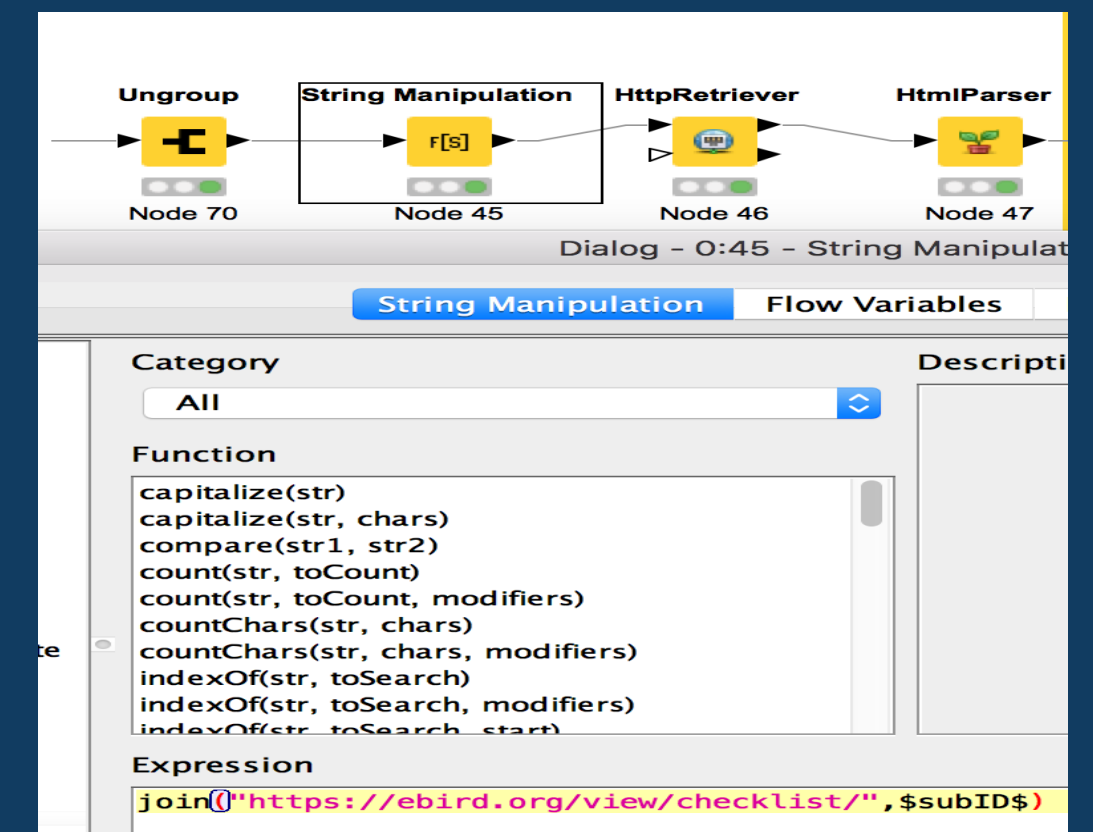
Ungroup
Node 70

String Manipulation
F[S]
Node 45

HttpRetriever
Node 46

HtmlParser
Node 47

Dialog - 0:45 - String Manipulat

String Manipulation | Flow Variables

Category
All

Descripti

Function
capitalize(str)
capitalize(str, chars)
compare(str1, str2)
count(str, toCount)
count(str, toCount, modifiers)
countChars(str, chars)
countChars(str, chars, modifiers)
indexOf(str, toSearch)
indexOf(str, toSearch, modifiers)
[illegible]

te

Expression
join("https://ebird.org/view/checklist/",$subID$)